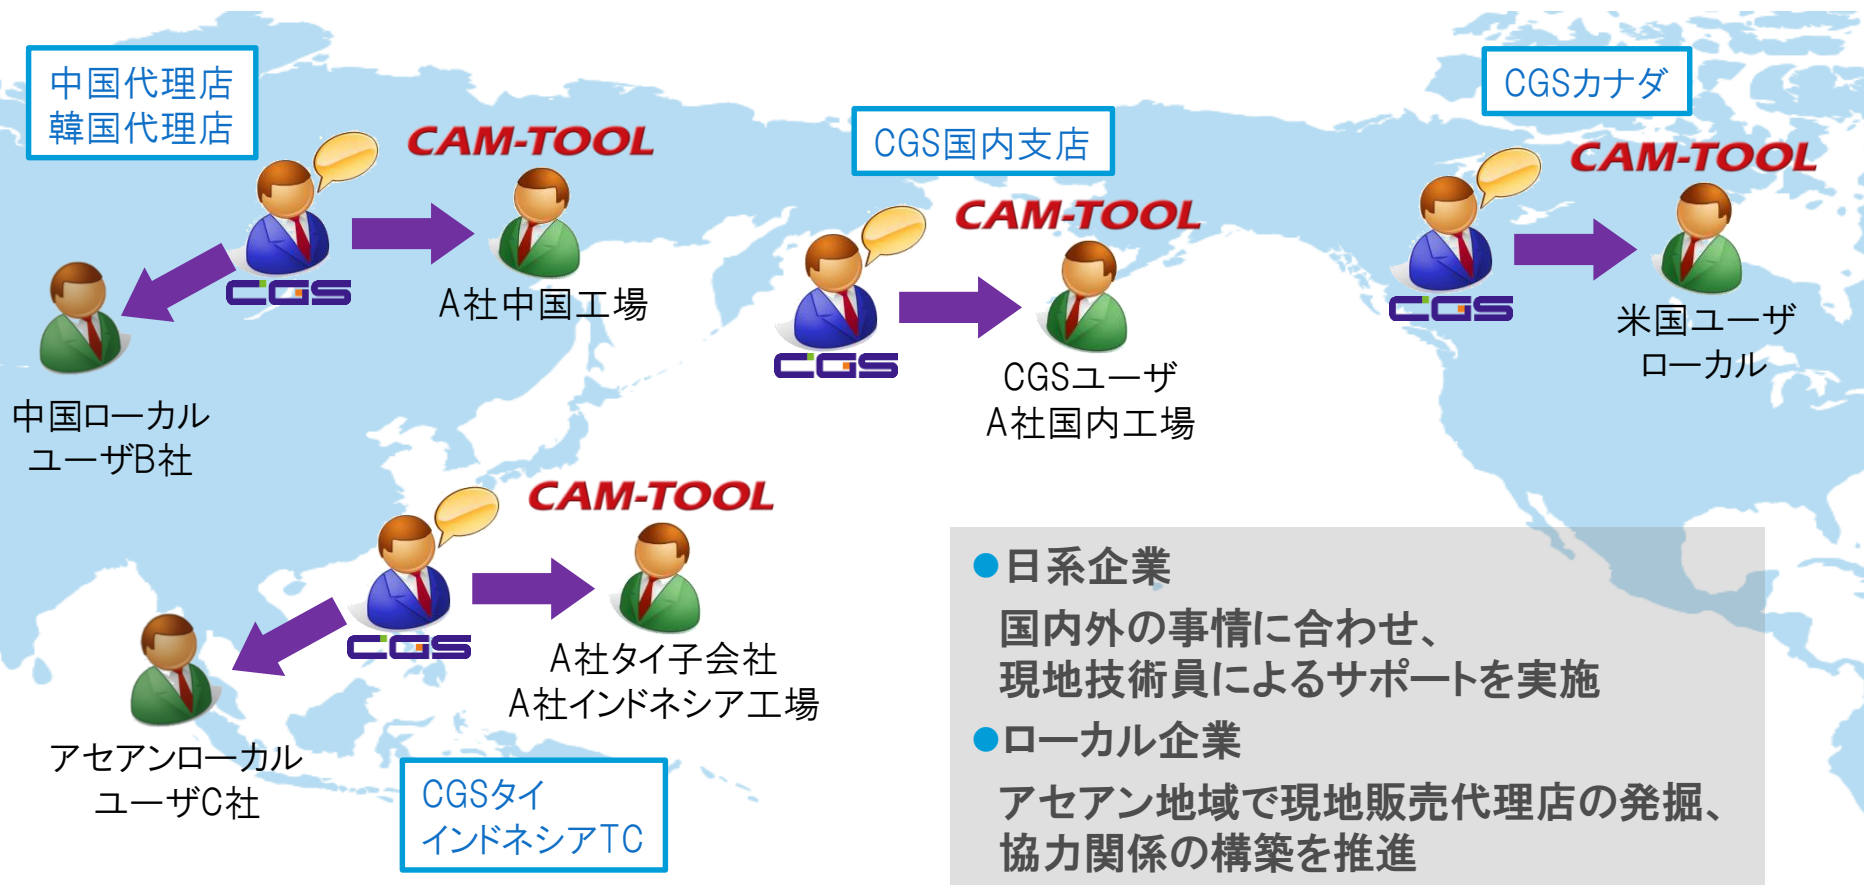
中国代理店
韓国代理店

CAM-TOOL

CGS

A社中国工場

中国ローカル
ユーザB社

CGS国内支店

CAM-TOOL

CGS

CGSユーザ
A社国内工場

CGSカナダ

CAM-TOOL

CGS

米国ユーザ
ローカル

CAM-TOOL

CGS

A社タイ子会社
A社インドネシア工場

アセアンローカル
ユーザC社

CGSタイ
インドネシアTC

●日系企業
国内外の事情に合わせ、
現地技術員によるサポートを実施
●ローカル企業
アセアン地域で現地販売代理店の発掘、
協力関係の構築を推進